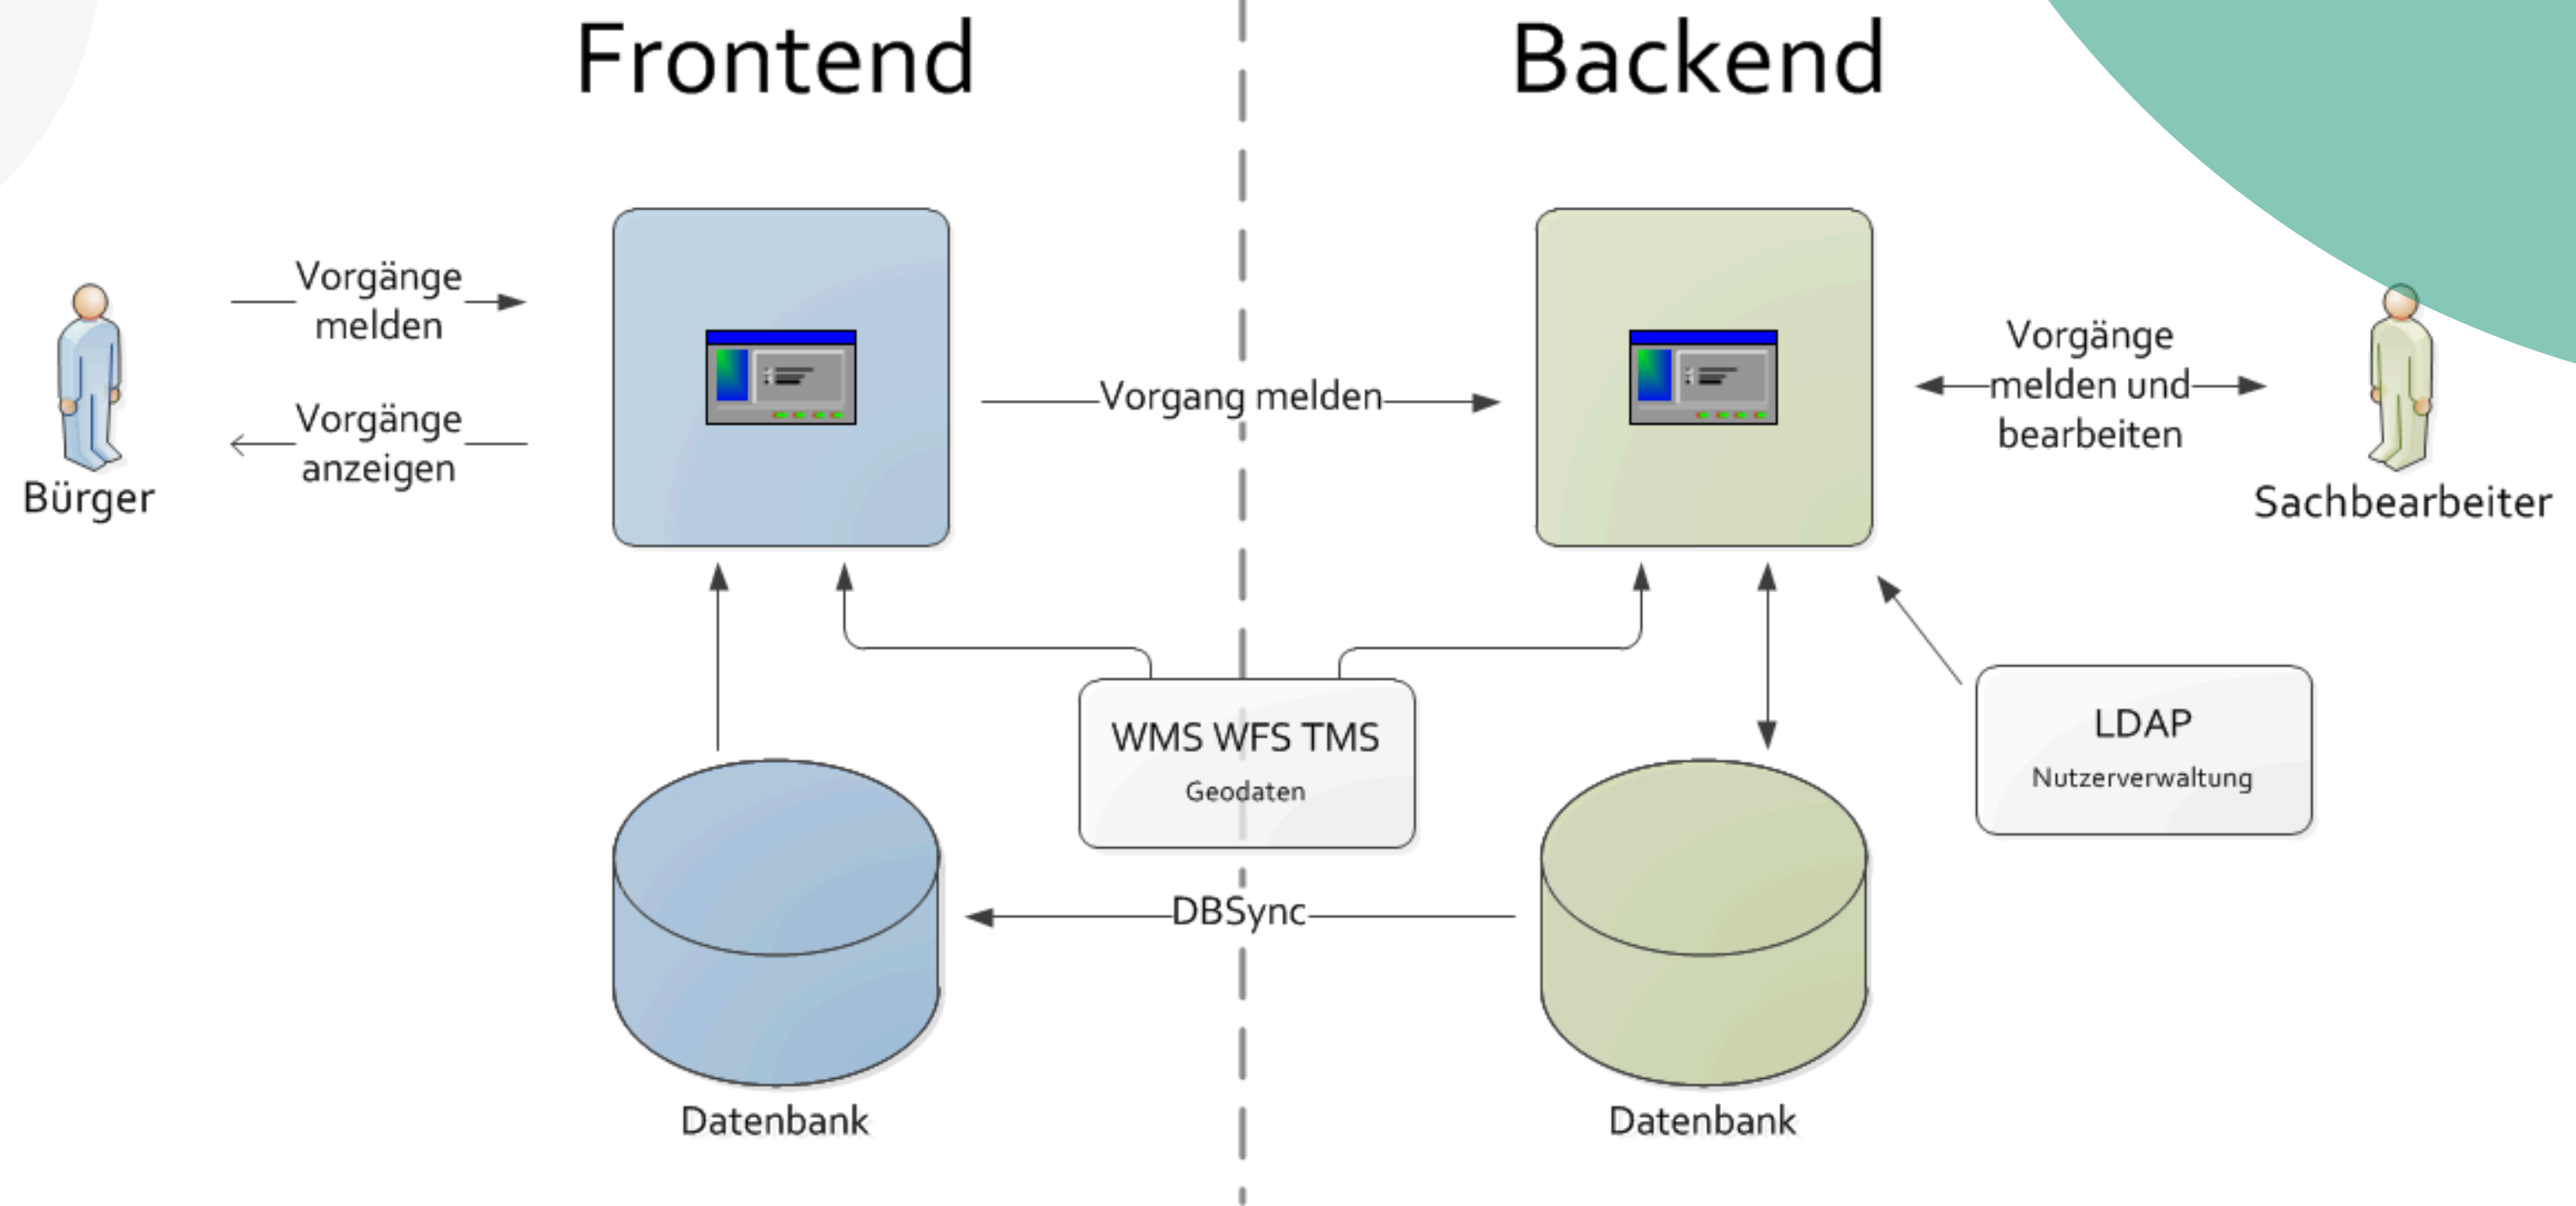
Frontend

Backend

Vorgänge melden

Vorgänge anzeigen

Bürger

Vorgang melden

Vorgänge melden und bearbeiten

Sachbearbeiter

WMS WFS TMS
Geodaten

LDAP
Nutzerverwaltung

DBSync

Datenbank

Datenbank